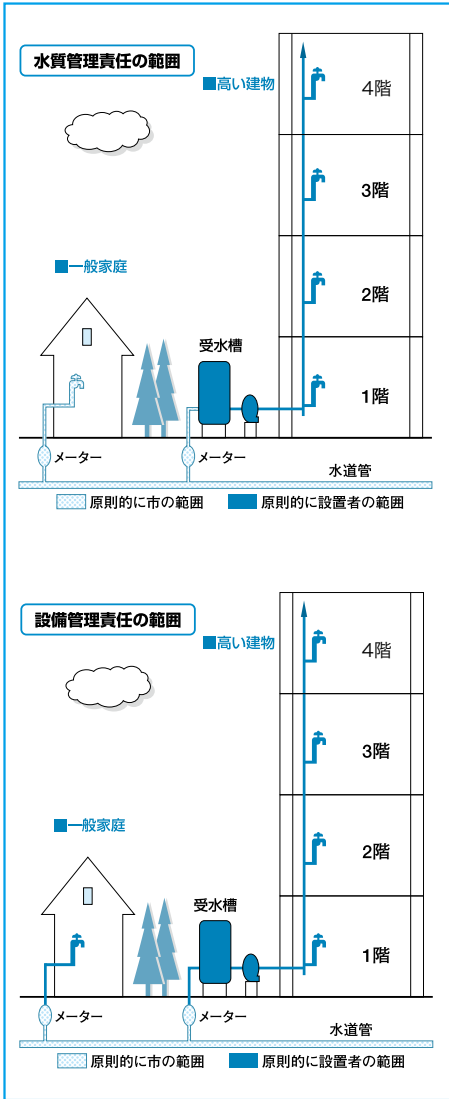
水質管理責任の範囲

■高い建物

4階

3階

■一般家庭

2階

受水槽

1階

メーター

メーター

水道管

原則的に市の範囲

原則的に設置者の範囲

設備管理責任の範囲

■高い建物

4階

3階

■一般家庭

2階

受水槽

1階

メーター

メーター

水道管

原則的に市の範囲

原則的に設置者の範囲